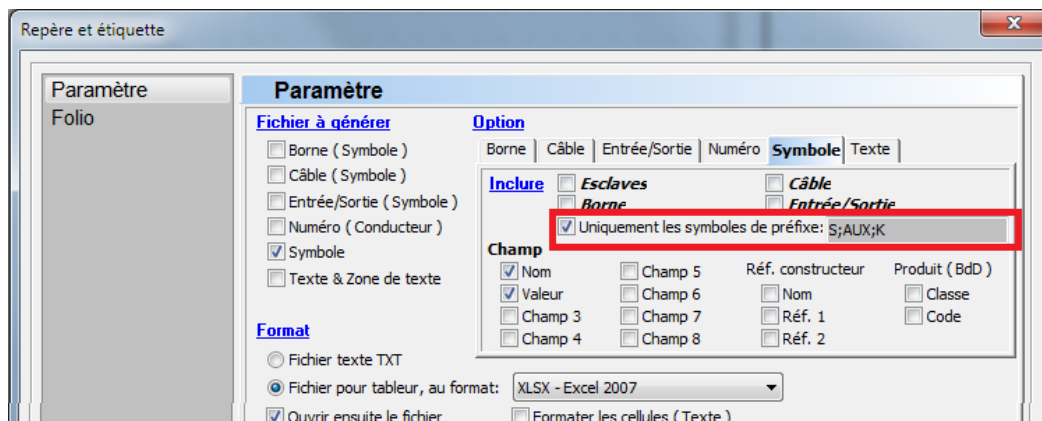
Repère et étiquette

Paramètre
Folio

Paramètre

Fichier à générer
Borne ( Symbole )
Câble ( Symbole )
Entrée/Sortie ( Symbole )
Numéro ( Conducteur )
Symbole
Texte & Zone de texte

Option
Borne | Câble | Entrée/Sortie | Numéro | Symbole | Texte

Inclure
Esclaves
Câble
Borne
Entrée/Sortie
Uniquement les symboles de préfixe: S;AUX;K

Champ
Nom
Valeur
Champ 3
Champ 4
Champ 5
Champ 6
Champ 7
Champ 8
Réf. constructeur
Nom
Réf. 1
Réf. 2
Produit ( BdD )
Classe
Code

Format
Fichier texte TXT
Fichier pour tableur, au format: XLSX - Excel 2007
Ouvrir ensuite le fichier
Formater les cellules ( Texte )